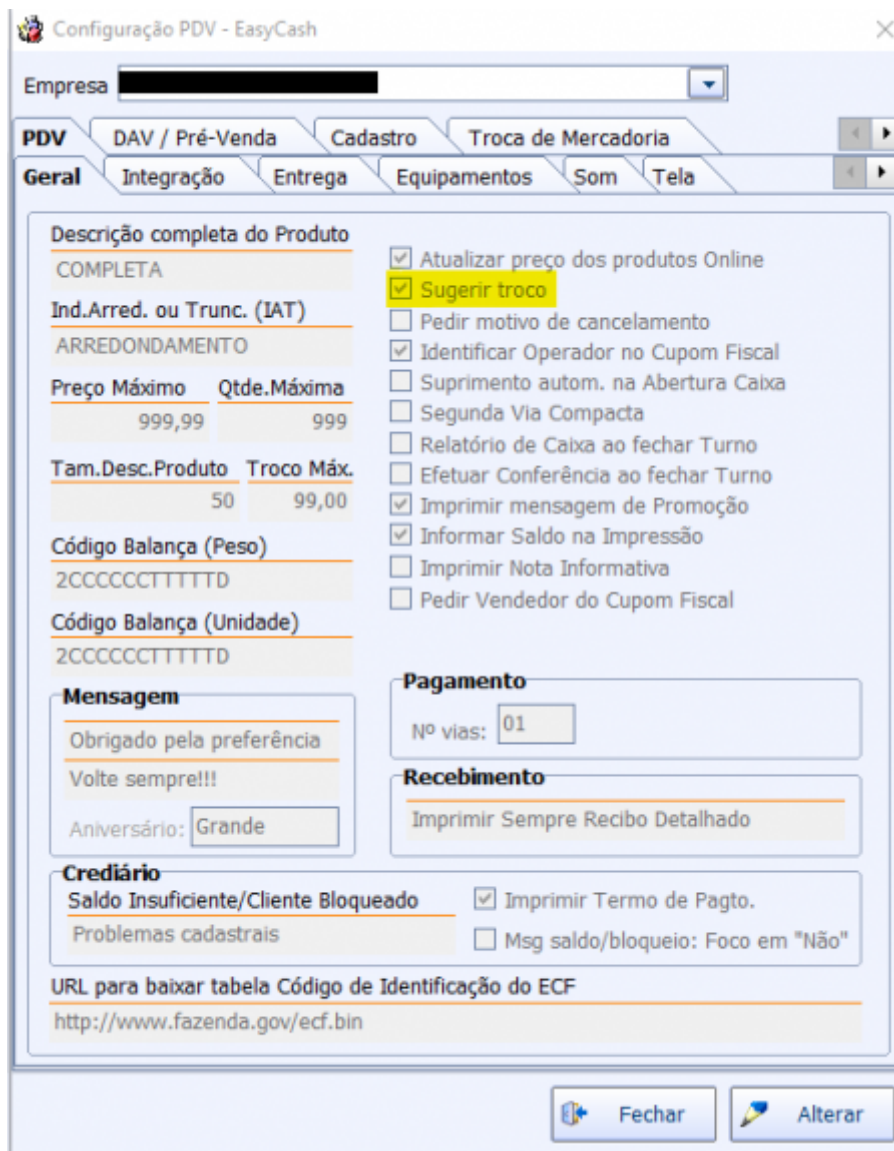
Configuração PDV - EasyCash

Empresa

PDV
DAV / Pré-Venda
Cadastro
Troca de Mercadoria

Geral
Integração
Entrega
Equipamentos
Som
Tela

Descrição completa do Produto
COMPLETA
Ind.Arred. ou Trunc. (IAT)
ARREDONDAMENTO
Preço Máximo
999,99
Qtde.Máxima
999
Tam.Desc.Produto
50
Troco Máx.
99,00
Código Balança (Peso)
2CCCCCCTTTTTD
Código Balança (Unidade)
2CCCCCCTTTTTD

Atualizar preço dos produtos Online
Sugerir troco
Pedir motivo de cancelamento
Identificar Operador no Cupom Fiscal
Suprimento autom. na Abertura Caixa
Segunda Via Compacta
Relatório de Caixa ao fechar Turno
Efetuar Conferência ao fechar Turno
Imprimir mensagem de Promoção
Informar Saldo na Impressão
Imprimir Nota Informativa
Pedir Vendedor do Cupom Fiscal

Mensagem
Obrigado pela preferência
Volte sempre!!!
Aniversário: Grande

Pagamento
Nº vias: 01

Recebimento
Imprimir Sempre Recibo Detalhado

Crediário
Saldo Insuficiente/Cliente Bloqueado
Problemas cadastrais
Imprimir Termo de Pagto.
Msg saldo/bloqueio: Foco em "Não"

URL para baixar tabela Código de Identificação do ECF
http://www.fazenda.gov/ecf.bin

Fechar
Alterar